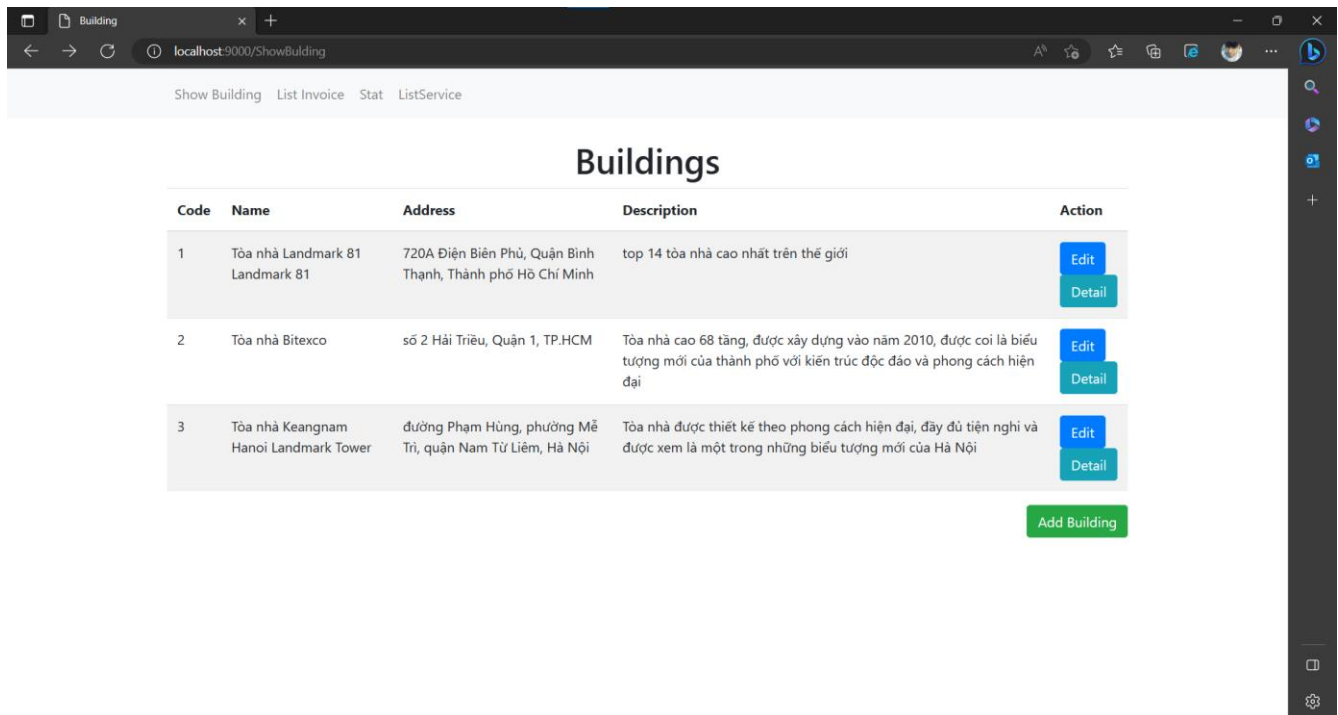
Building

localhost:9000/ShowBulding

Show Building List Invoice Stat ListService

# Buildings

| Code | Name | Address | Description | Action |
|---|---|---|---|---|
| 1 | Tòa nhà Landmark 81 Landmark 81 | 720A Điện Biên Phủ, Quận Bình Thạnh, Thành phố Hồ Chí Minh | top 14 tòa nhà cao nhất trên thế giới | Edit Detail |
| 2 | Tòa nhà Bitexco | số 2 Hải Triều, Quận 1, TP.HCM | Tòa nhà cao 68 tầng, được xây dựng vào năm 2010, được coi là biểu tượng mới của thành phố với kiến trúc độc đáo và phong cách hiện đại | Edit Detail |
| 3 | Tòa nhà Keangnam Hanoi Landmark Tower | đường Phạm Hùng, phường Mễ Trì, quận Nam Từ Liêm, Hà Nội | Tòa nhà được thiết kế theo phong cách hiện đại, đầy đủ tiện nghi và được xem là một trong những biểu tượng mới của Hà Nội | Edit Detail |

Add Building